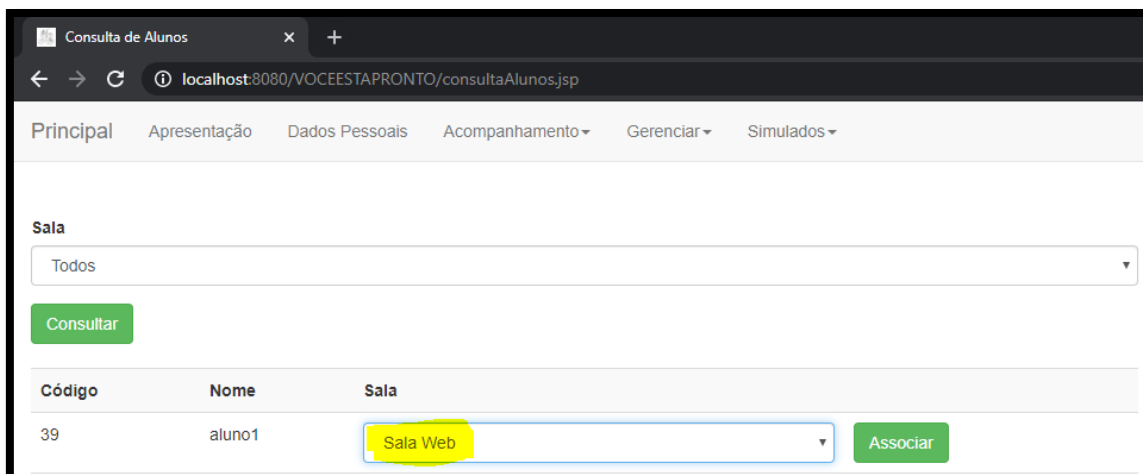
Consulta de Alunos ×

localhost:8080/VOCEESTAPRONTO/consultaAlunos.jsp

Principal Apresentação Dados Pessoais Acompanhamento Gerenciar Simulados

Sala

Todos

Consultar

| Código | Nome | Sala |
|---|---|---|
| 39 | aluno1 | Sala Web Associar |